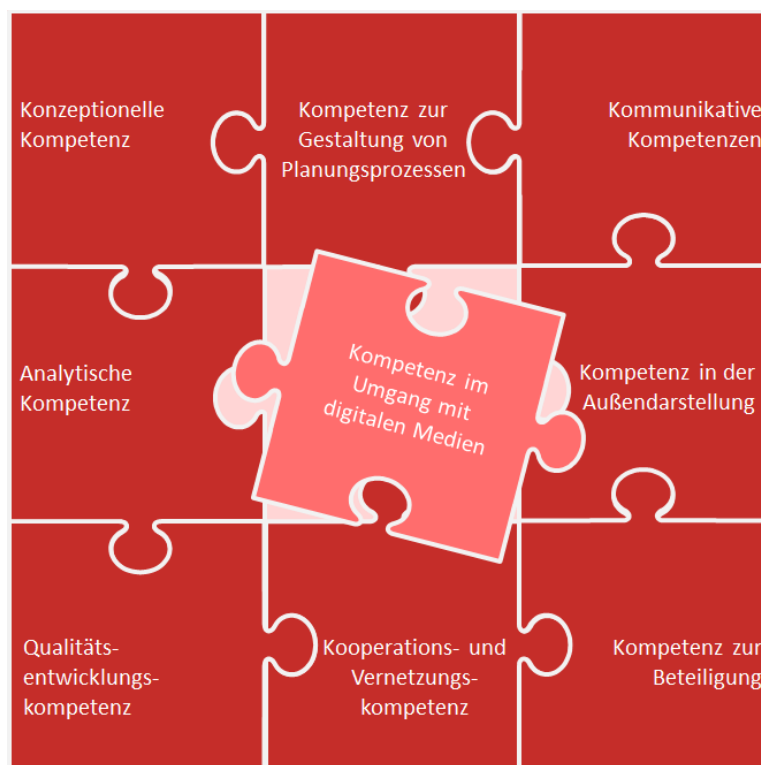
Konzeptionelle Kompetenz

Kompetenz zur Gestaltung von Planungsprozessen

Kommunikative Kompetenzen

Analytische Kompetenz

Kompetenz im Umgang mit digitalen Medien

Kompetenz in der Außendarstellung

Qualitäts-entwicklungs-kompetenz

Kooperations- und Vernetzungs-kompetenz

Kompetenz zur Beteiligung